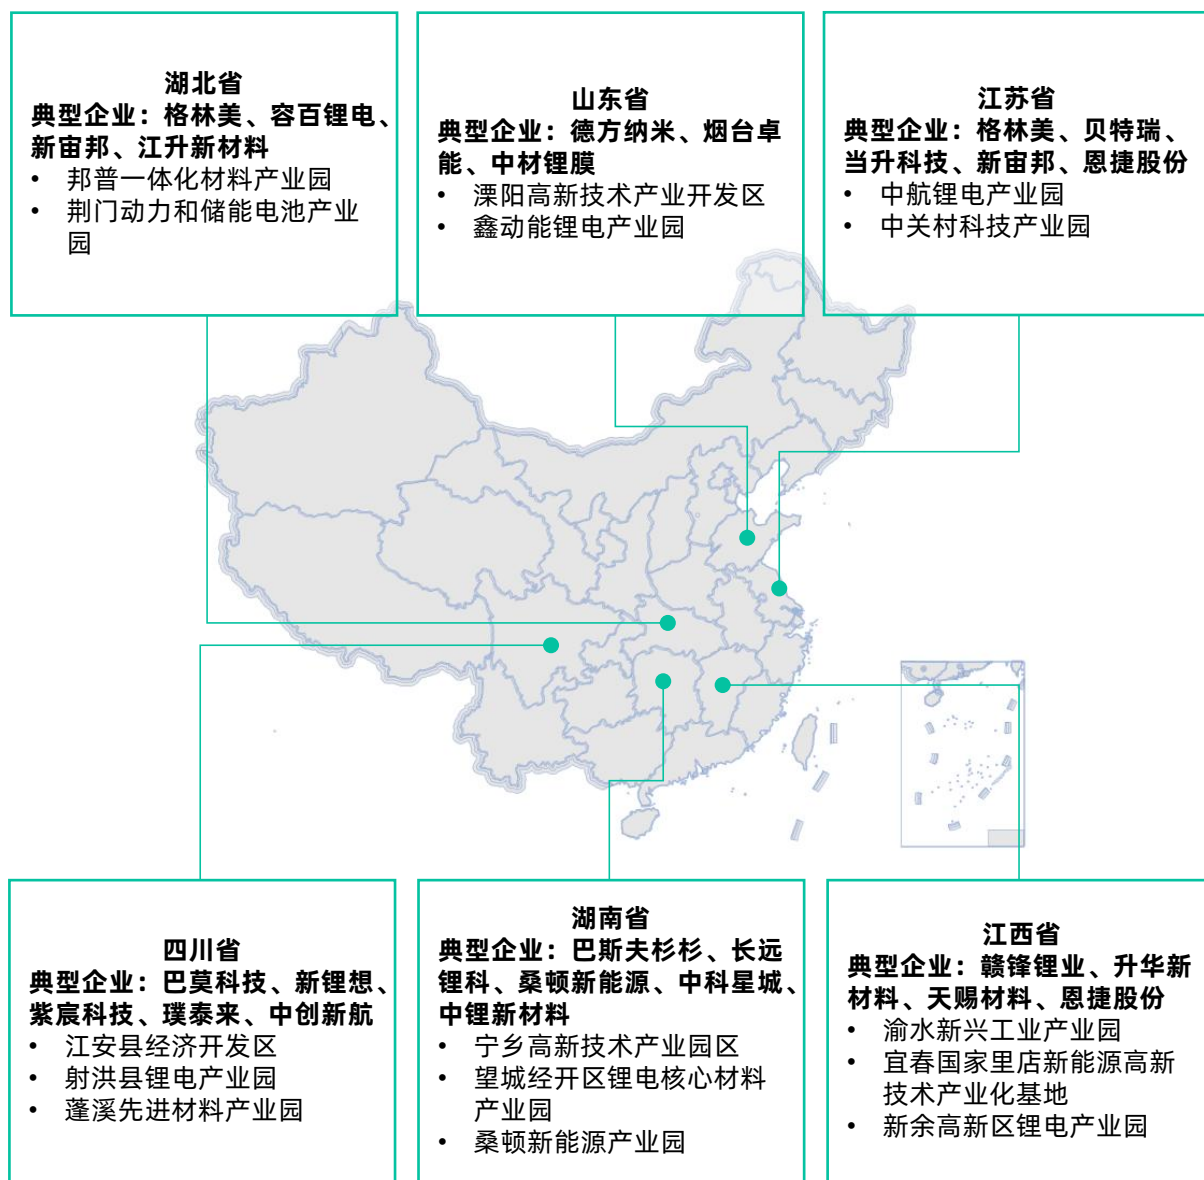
湖北省
典型企业：格林美、容百锂电、新宙邦、江升新材料
• 邦普一体化材料产业园
• 荆门动力和储能电池产业园

山东省
典型企业：德方纳米、烟台卓能、中材锂膜
• 溧阳高新技术产业开发区
• 鑫动能锂电产业园

江苏省
典型企业：格林美、贝特瑞、当升科技、新宙邦、恩捷股份
• 中航锂电产业园
• 中关村科技产业园

四川省
典型企业：巴莫科技、新锂想、紫宸科技、璞泰来、中创新航
• 江安县经济开发区
• 射洪县锂电产业园
• 蓬溪先进材料产业园

湖南省
典型企业：巴斯夫杉杉、长远锂科、桑顿新能源、中科星城、中锂新材料
• 宁乡高新技术产业园区
• 望城经开区锂电核心材料产业园
• 桑顿新能源产业园

江西省
典型企业：赣锋锂业、升华新材料、天赐材料、恩捷股份
• 渝水新兴工业产业园
• 宜春国家里店新能源高新技术产业化基地
• 新余高新区锂电产业园